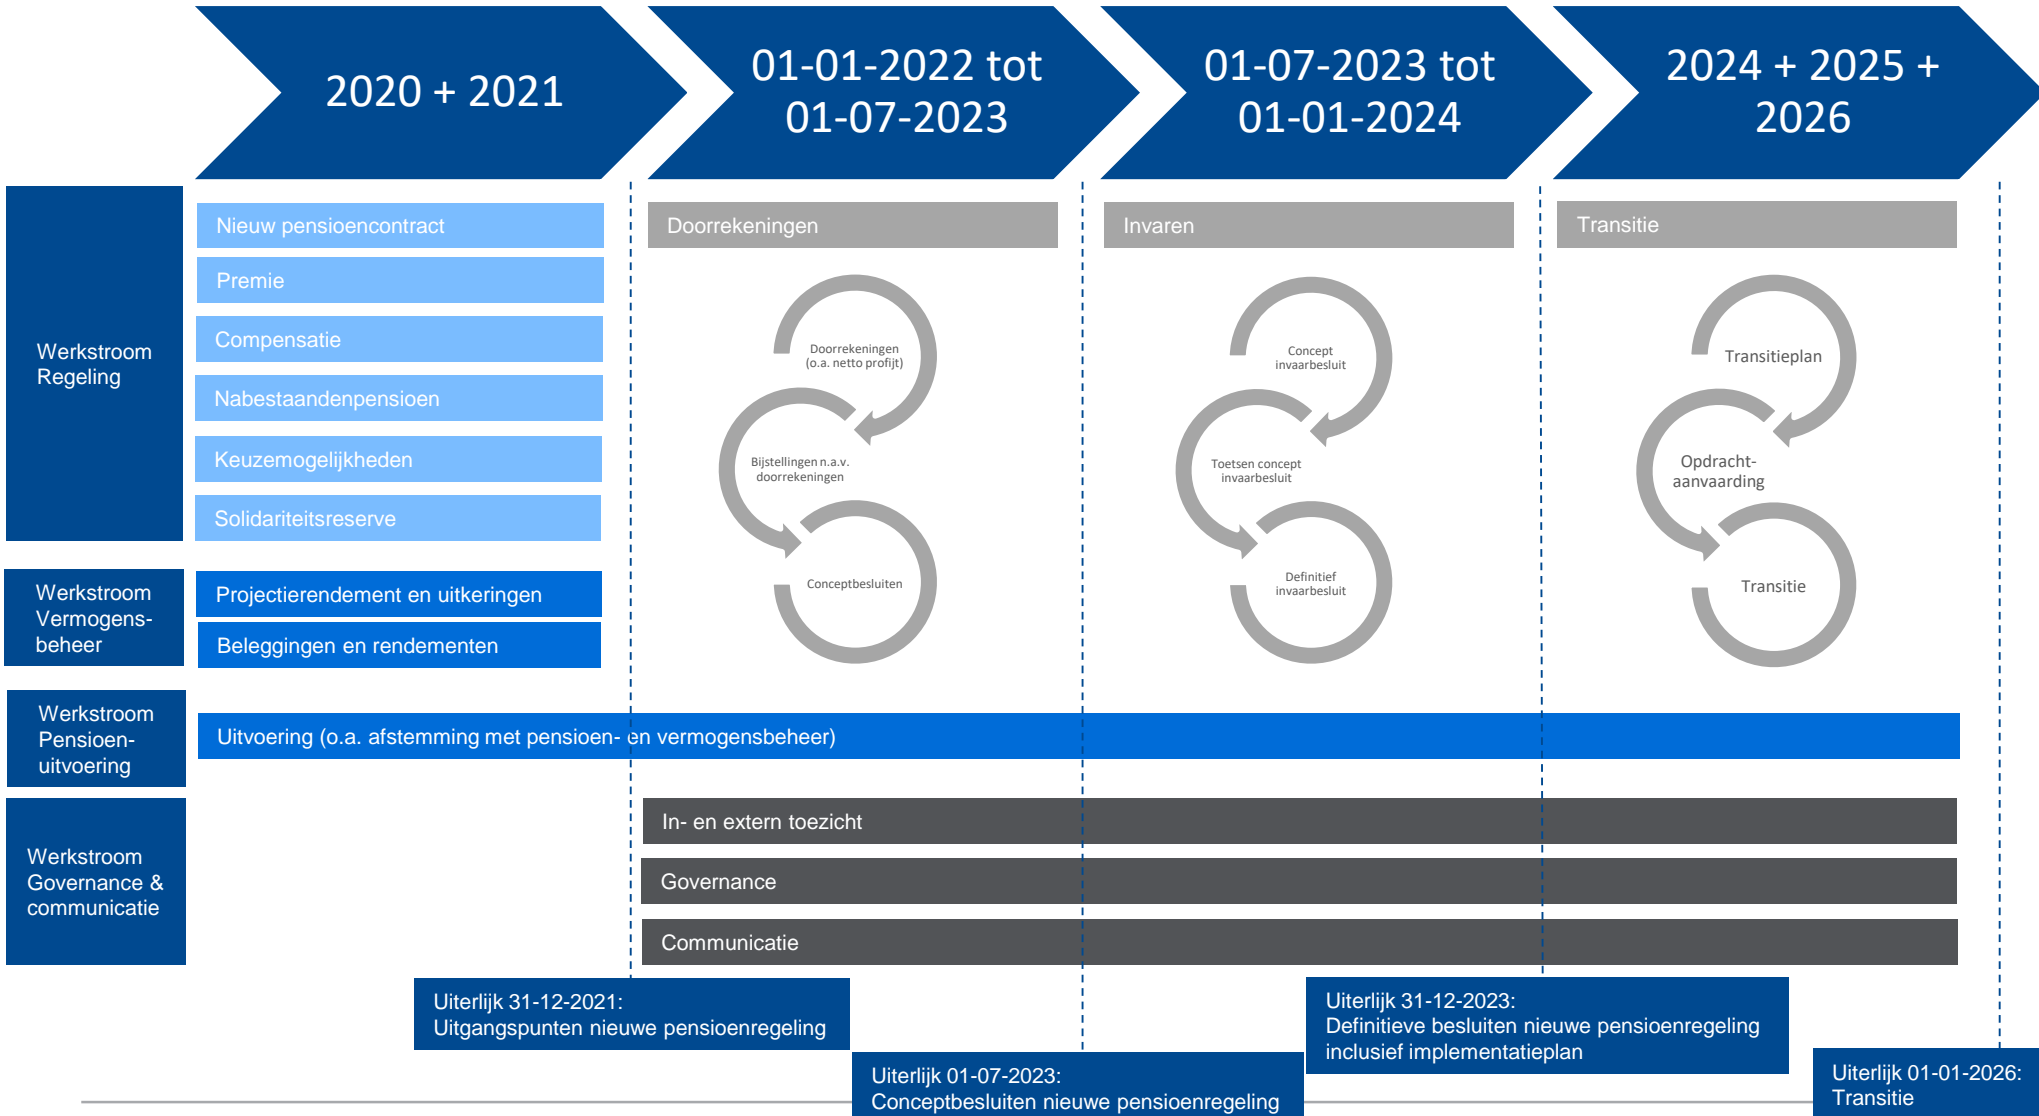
2020 + 2021

01-01-2022 tot 01-07-2023

01-07-2023 tot 01-01-2024

2024 + 2025 + 2026

Werkstroom Regeling

Nieuw pensioencontract

Premie

Compensatie

Nabestaandenpensioen

Keuzemogelijkheden

Solidariteitsreserve

Doorrekeningen

Doorrekeningen (o.a. netto profijt)

Bijstellingen n.a.v. doorrekeningen

Conceptbesluiten

Invaren

Concept invaarbesluit

Toetsen concept invaarbesluit

Definitief invaarbesluit

Transitie

Transitieplan

Opdracht-aanvaarding

Transitie

Werkstroom Vermogens-beheer

Projectierendement en uitkeringen

Beleggingen en rendementen

Werkstroom Pensioen-uitvoering

Uitvoering (o.a. afstemming met pensioen- en vermogensbeheer)

Werkstroom Governance & communicatie

In- en extern toezicht

Governance

Communicatie

Uiterlijk 31-12-2021:
Uitgangspunten nieuwe pensioenregeling

Uiterlijk 01-07-2023:
Conceptbesluiten nieuwe pensioenregeling

Uiterlijk 31-12-2023:
Definitieve besluiten nieuwe pensioenregeling inclusief implementatieplan

Uiterlijk 01-01-2026:
Transitie